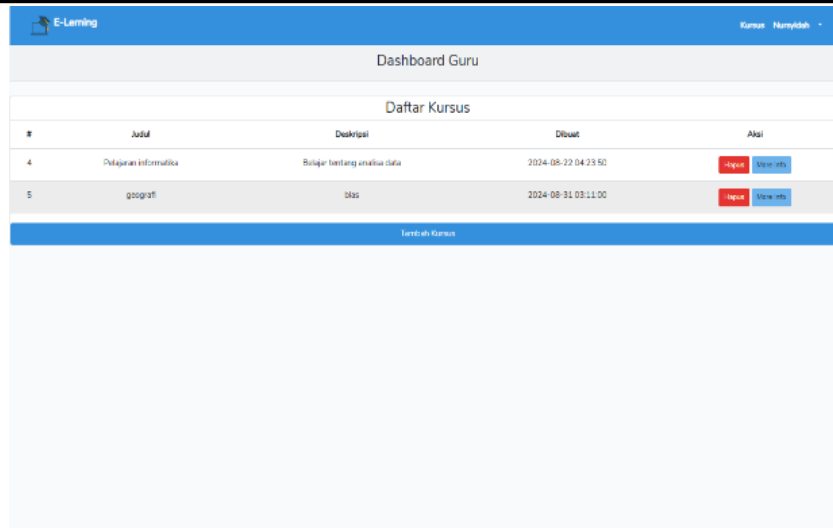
E-Lerning

Kursus Nurryidah

Dashboard Guru

Daftar Kursus

| # | Judul | Deskripsi | Dibuat | Aksi |
|---|---|---|---|---|
| 4 | Pelajaran informatika | Belajar tentang analisa data | 2024-08-22 04:23:50 | Hapus More Info |
| 5 | geografi | bias | 2024-08-31 03:11:00 | Hapus More Info |

Tambah Kursus